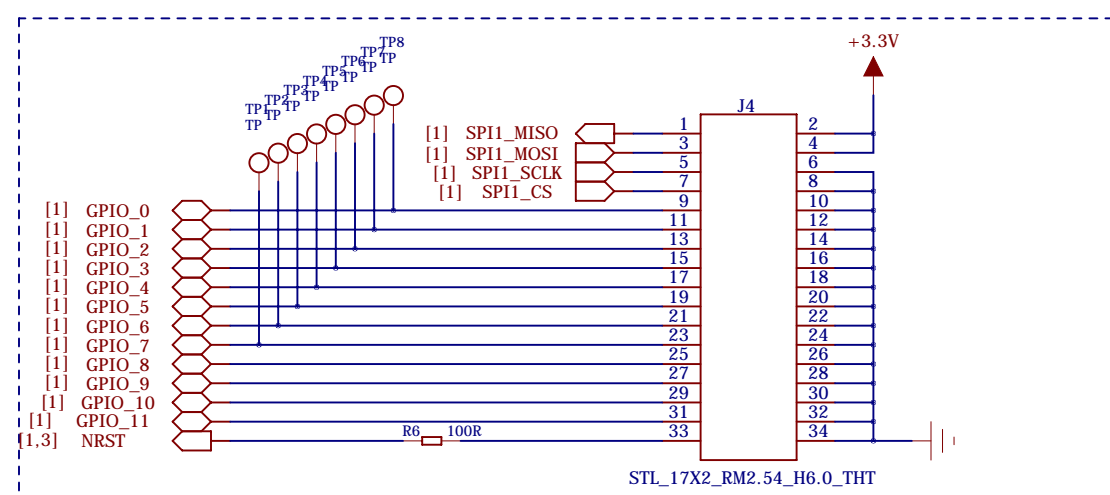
+3.3V

TP8
TP7 TP
TP6 TP
TP5 TP
TP4 TP
TP3 TP
TP2 TP
TP1 TP
TP

J4

[1] SPI1_MISO
[1] SPI1_MOSI
[1] SPI1_SCLK
[1] SPI1_CS

[1] GPIO_0
[1] GPIO_1
[1] GPIO_2
[1] GPIO_3
[1] GPIO_4
[1] GPIO_5
[1] GPIO_6
[1] GPIO_7
[1] GPIO_8
[1] GPIO_9
[1] GPIO_10
[1] GPIO_11
[1,3] NRST

R6 100R

1 2
3 4
5 6
7 8
9 10
11 12
13 14
15 16
17 18
19 20
21 22
23 24
25 26
27 28
29 30
31 32
33 34

STL_17X2_RM2.54_H6.0_THT